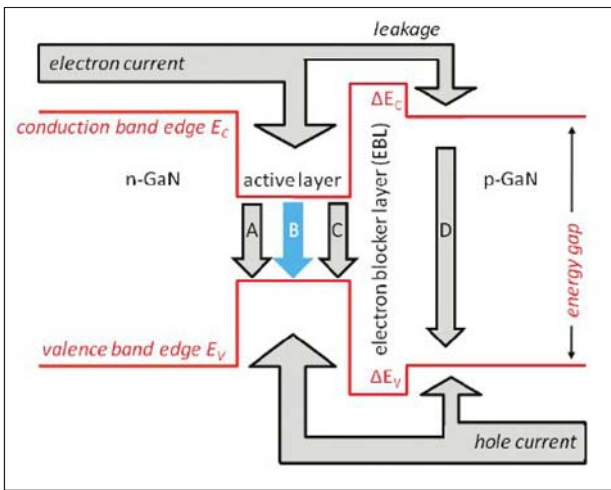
leakage

electron current

$\Delta E_C$

conduction band edge $E_c$

n-GaN

active layer

electron blocker layer (EBL)

p-GaN

A

B

C

D

energy gap

valence band edge $E_V$

$\Delta E_V$

hole current